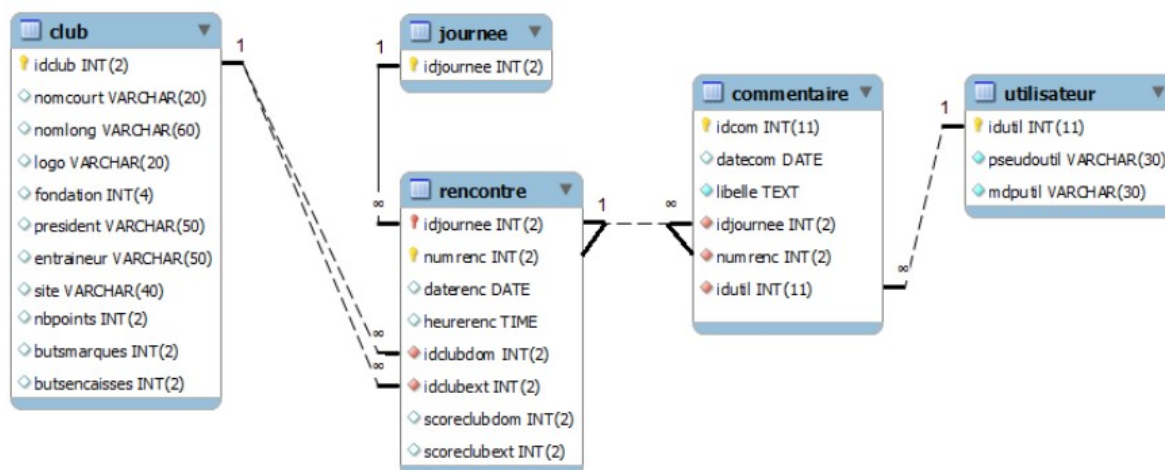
club
idclub INT(2)
nomcourt VARCHAR(20)
nomlong VARCHAR(60)
logo VARCHAR(20)
fondation INT(4)
president VARCHAR(50)
entraineur VARCHAR(50)
site VARCHAR(40)
nbpoints INT(2)
butsmarques INT(2)
butsencaisses INT(2)

1

1

journee
idjournee INT(2)

∞

rencontre
idjournee INT(2)
numrenc INT(2)
daterenc DATE
heurerenc TIME
idclubdom INT(2)
idclubext INT(2)
scoreclubdom INT(2)
scoreclubext INT(2)

∞

∞

1

∞

commentaire
idcom INT(11)
datecom DATE
libelle TEXT
idjournee INT(2)
numrenc INT(2)
idutil INT(11)

1

∞

utilisateur
idutil INT(11)
pseudoutil VARCHAR(30)
mdputil VARCHAR(30)